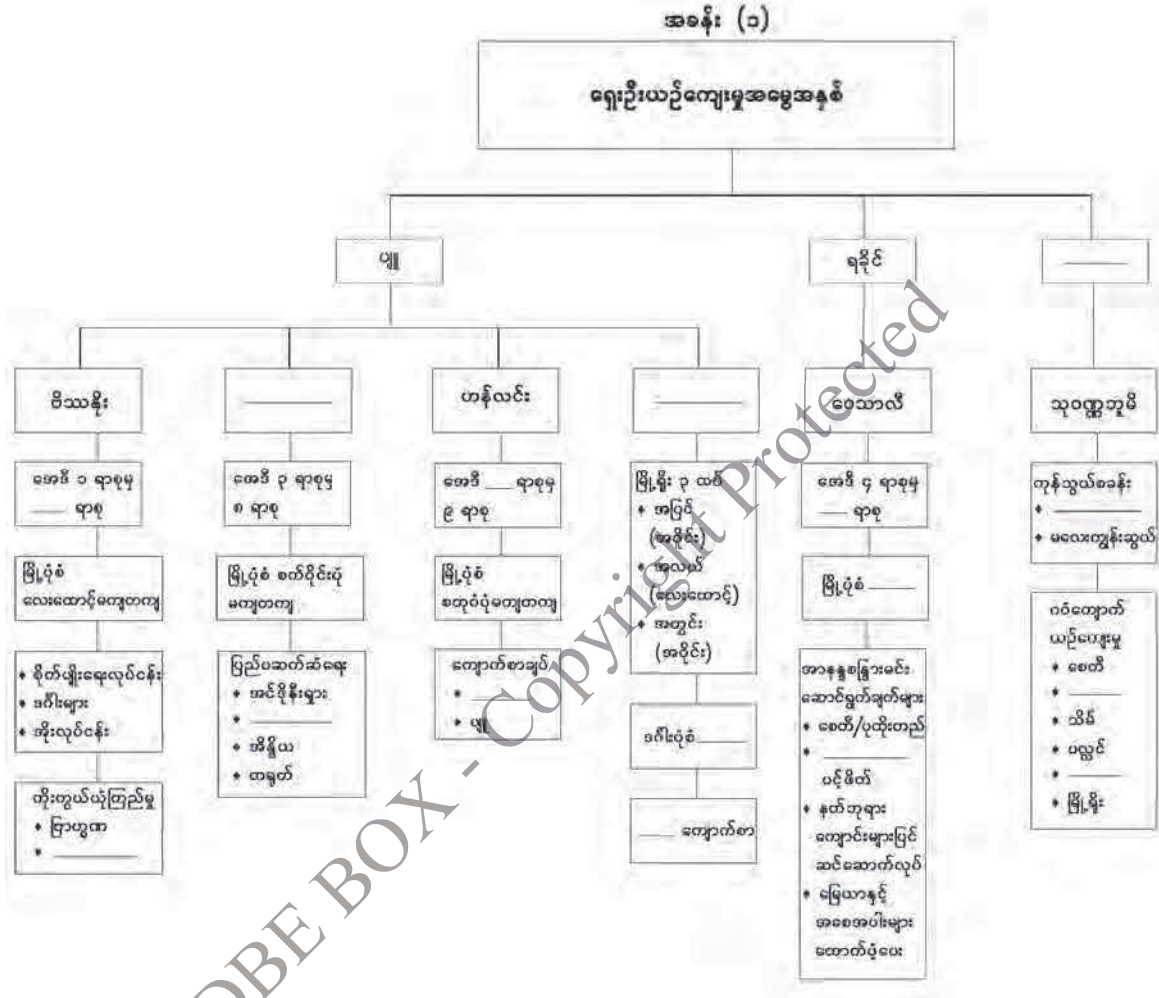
အခန်း (၁)

ရှေးဦးယဉ်ကျေးမှုအမွေအနှစ်

ပျူ

ရခိုင်

______

ဗိဿနိုး

______

ဟန်လင်း

______

ဓညဝတီ

သုဝဏ္ဏဘူမိ

အေဒီ ၁ ရာစုမှ ______ ရာစု

အေဒီ ၃ ရာစုမှ ၈ ရာစု

အေဒီ ___ ရာစုမှ ၉ ရာစု

မြို့ရိုး ၃ ထပ်
• အပြင် (အဝိုင်း)
• အလယ် (လေးထောင့်)
• အတွင်း (အဝိုင်း)

အေဒီ ၄ ရာစုမှ ___ ရာစု

ကုန်သွယ်စခန်း
• ______
• မလေးကျွန်းဆွယ်

မြို့ပုံစံ လေးထောင့်မကျတကျ

မြို့ပုံစံ စက်ဝိုင်းပုံမကျတကျ

မြို့ပုံစံ စတုဝံပုံမကျတကျ

ဒင်္ဂါးပုံစံ______

မြို့ပုံစံ ______

ဂဝံကျောက် ယဉ်ကျေးမှု
• စေတီ
• ______
• သိမ်
• ပလ္လင်
• ______
• မြို့ရိုး

• စိုက်ပျိုးရေးလုပ်ငန်း
• ဒင်္ဂါးများ
• အိုးလုပ်ငန်း

ပြည်ပဆက်ဆံရေး
• အင်ဒိုနီးရှား
• ______
• အိန္ဒိယ
• တရုတ်

ကျောက်စာချပ်
• ______
• ပျူ

______ ကျောက်စာ

အာနန္ဒစန္ဒြားမင်း ဆောင်ရွက်ချက်များ
• စေတီ/ပုထိုးတည်
• ______ ပင့်ဖိတ်
• နတ်ဘုရား ကျောင်းများပြင် ဆင်ဆောက်လုပ်
• မြေယာနှင့် အစေအပါးများ တောက်ပံ့ပေး

ကိုးကွယ်ယုံကြည်မှု
• ဗြာဟ္မဏ
• ______

TOBE BOX - Copyright Protected